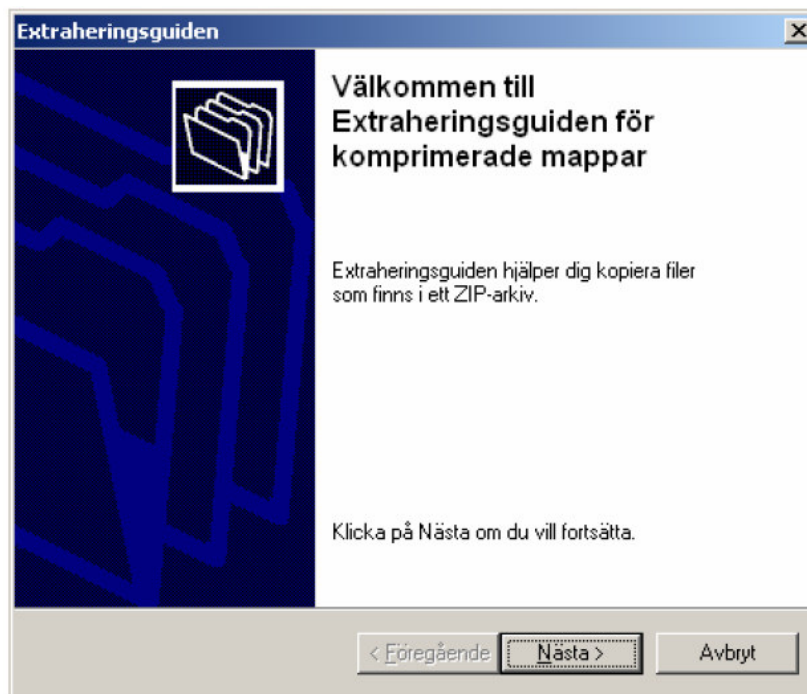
Extraheringsguiden

Välkommen till Extraheringsguiden för komprimerade mappar

Extraheringsguiden hjälper dig kopiera filer som finns i ett ZIP-arkiv.

Klicka på Nästa om du vill fortsätta.

< Föregående | Nästa > | Avbryt